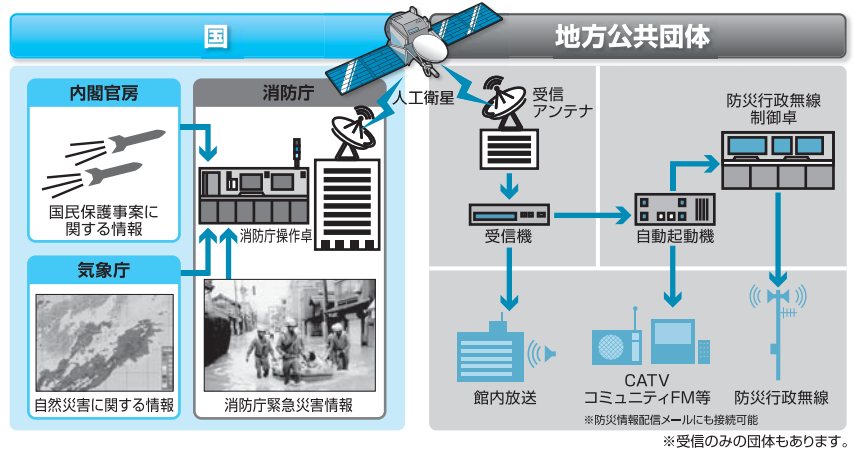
国

地方公共団体

内閣官房

国民保護事案に関する情報

消防庁

消防庁操作卓

人工衛星

受信アンテナ

受信機

自動起動機

防災行政無線制御卓

気象庁

自然災害に関する情報

消防庁緊急災害情報

館内放送

CATV
コミュニティFM等

※防災情報配信メールにも接続可能

防災行政無線

※受信のみの団体もあります。